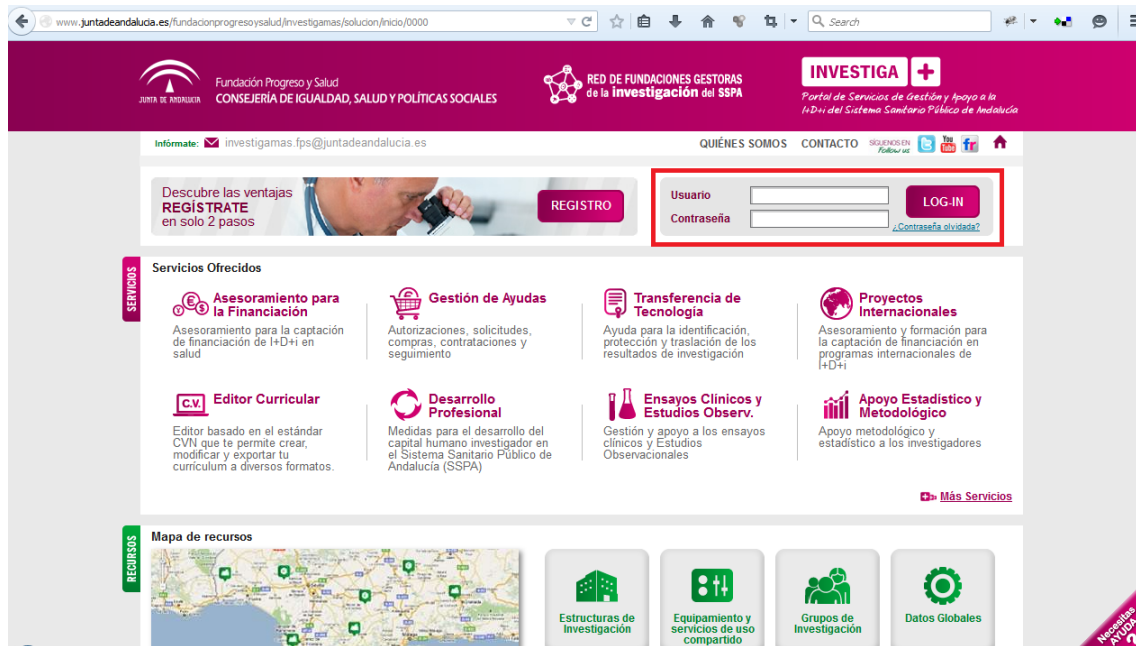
www.juntadeandalucia.es/fundacionprogresoysalud/investigamas/solucion/inicio/0000

Search

JUNTA DE ANDALUCIA

Fundación Progreso y Salud
CONSEJERÍA DE IGUALDAD, SALUD Y POLÍTICAS SOCIALES

RED DE FUNDACIONES GESTORAS de la investigación del SSPA

INVESTIGA +
Portal de Servicios de Gestión y Apoyo a la I+D+i del Sistema Sanitario Público de Andalucía

Infórmate: investigamas.fps@juntadeandalucia.es

QUIÉNES SOMOS CONTACTO SÍGUENOS EN Follow us

Descubre las ventajas
REGÍSTRATE
en solo 2 pasos

REGISTRO

Usuario
Contraseña
LOG-IN
¿Contraseña olvidada?

SERVICIOS

Servicios Ofrecidos

Asesoramiento para la Financiación
Asesoramiento para la captación de financiación de I+D+i en salud

Gestión de Ayudas
Autorizaciones, solicitudes, compras, contrataciones y seguimiento

Transferencia de Tecnología
Ayuda para la identificación, protección y traslación de los resultados de investigación

Proyectos Internacionales
Asesoramiento y formación para la captación de financiación en programas internacionales de I+D+i

C.V. Editor Curricular
Editor basado en el estándar CVN que te permite crear, modificar y exportar tu currículum a diversos formatos.

Desarrollo Profesional
Medidas para el desarrollo del capital humano investigador en el Sistema Sanitario Público de Andalucía (SSPA)

Ensayos Clínicos y Estudios Observ.
Gestión y apoyo a los ensayos clínicos y Estudios Observacionales

Apoyo Estadístico y Metodológico
Apoyo metodológico y estadístico a los investigadores

Más Servicios

RECURSOS

Mapa de recursos

Estructuras de Investigación

Equipamiento y servicios de uso compartido

Grupos de Investigación

Datos Globales

Necesitas AYUDA